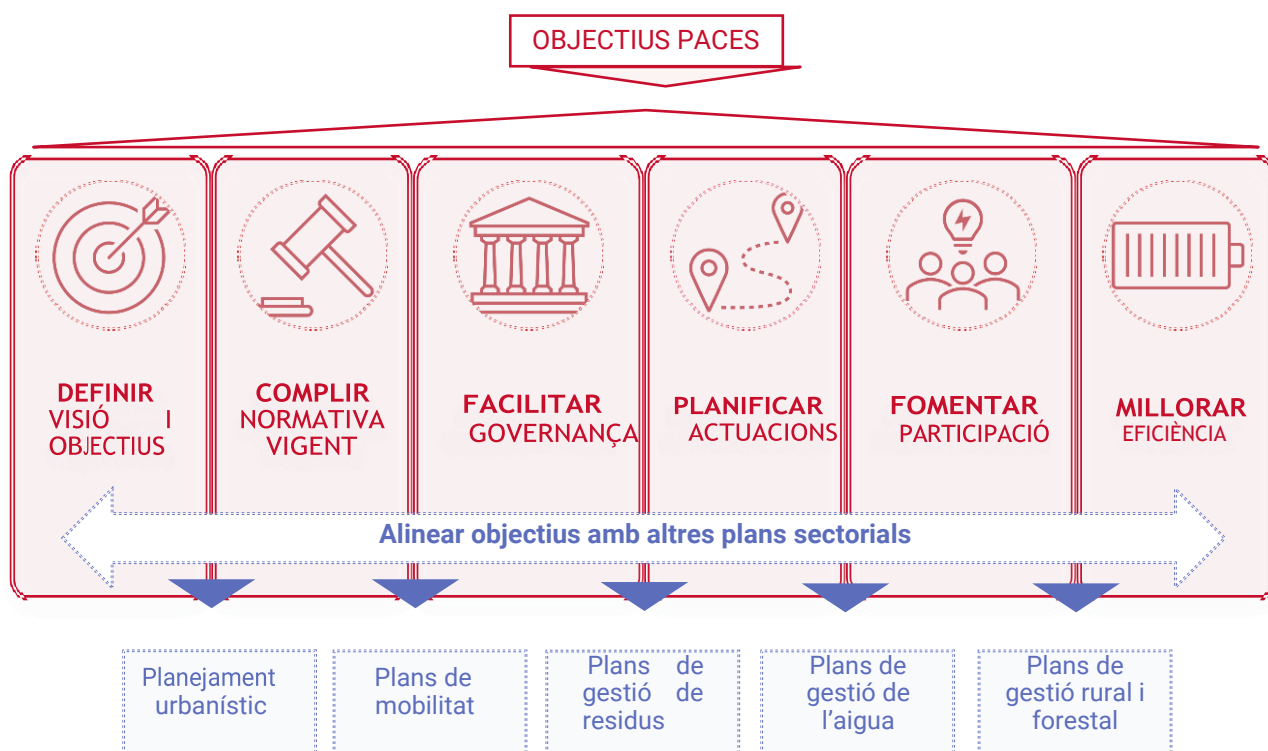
OBJECTIUS PACES

DEFINIR VISIÓ I OBJECTIUS

COMPLIR NORMATIVA VIGENT

FACILITAR GOVERNANÇA

PLANIFICAR ACTUACIONS

FOMENTAR PARTICIPACIÓ

MILLORAR EFICIÈNCIA

Alinear objectius amb altres plans sectorials

Planejament urbanístic

Plans de mobilitat

Plans de gestió de residus

Plans de gestió de l'aigua

Plans de gestió rural i forestal